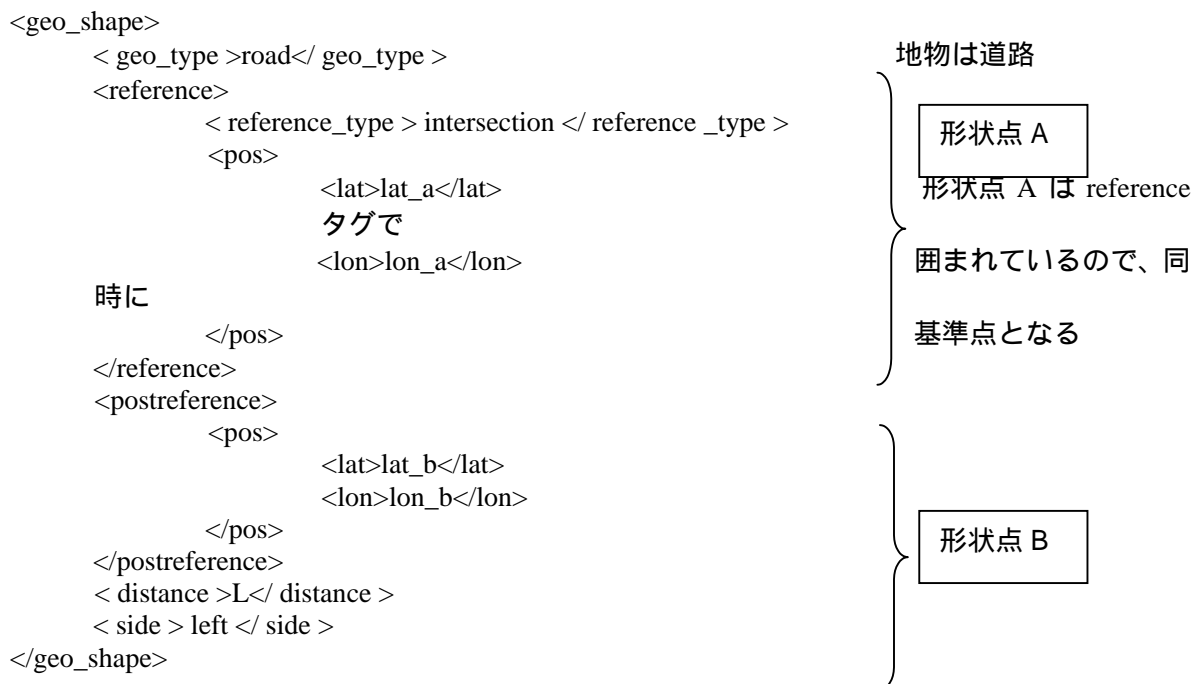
<geo_shape>
< geo_type >road</ geo_type >
<reference>
< reference_type > intersection </ reference _type >
<pos>
<lat>lat_a</lat>
タグで
<lon>lon_a</lon>
時に
</pos>
</reference>
<postreference>
<pos>
<lat>lat_b</lat>
<lon>lon_b</lon>
</pos>
</postreference>
< distance >L</ distance >
< side > left </ side >
</geo_shape>

地物は道路

形状点 A

形状点 A は reference

囲まれているので、同

基準点となる

形状点 B